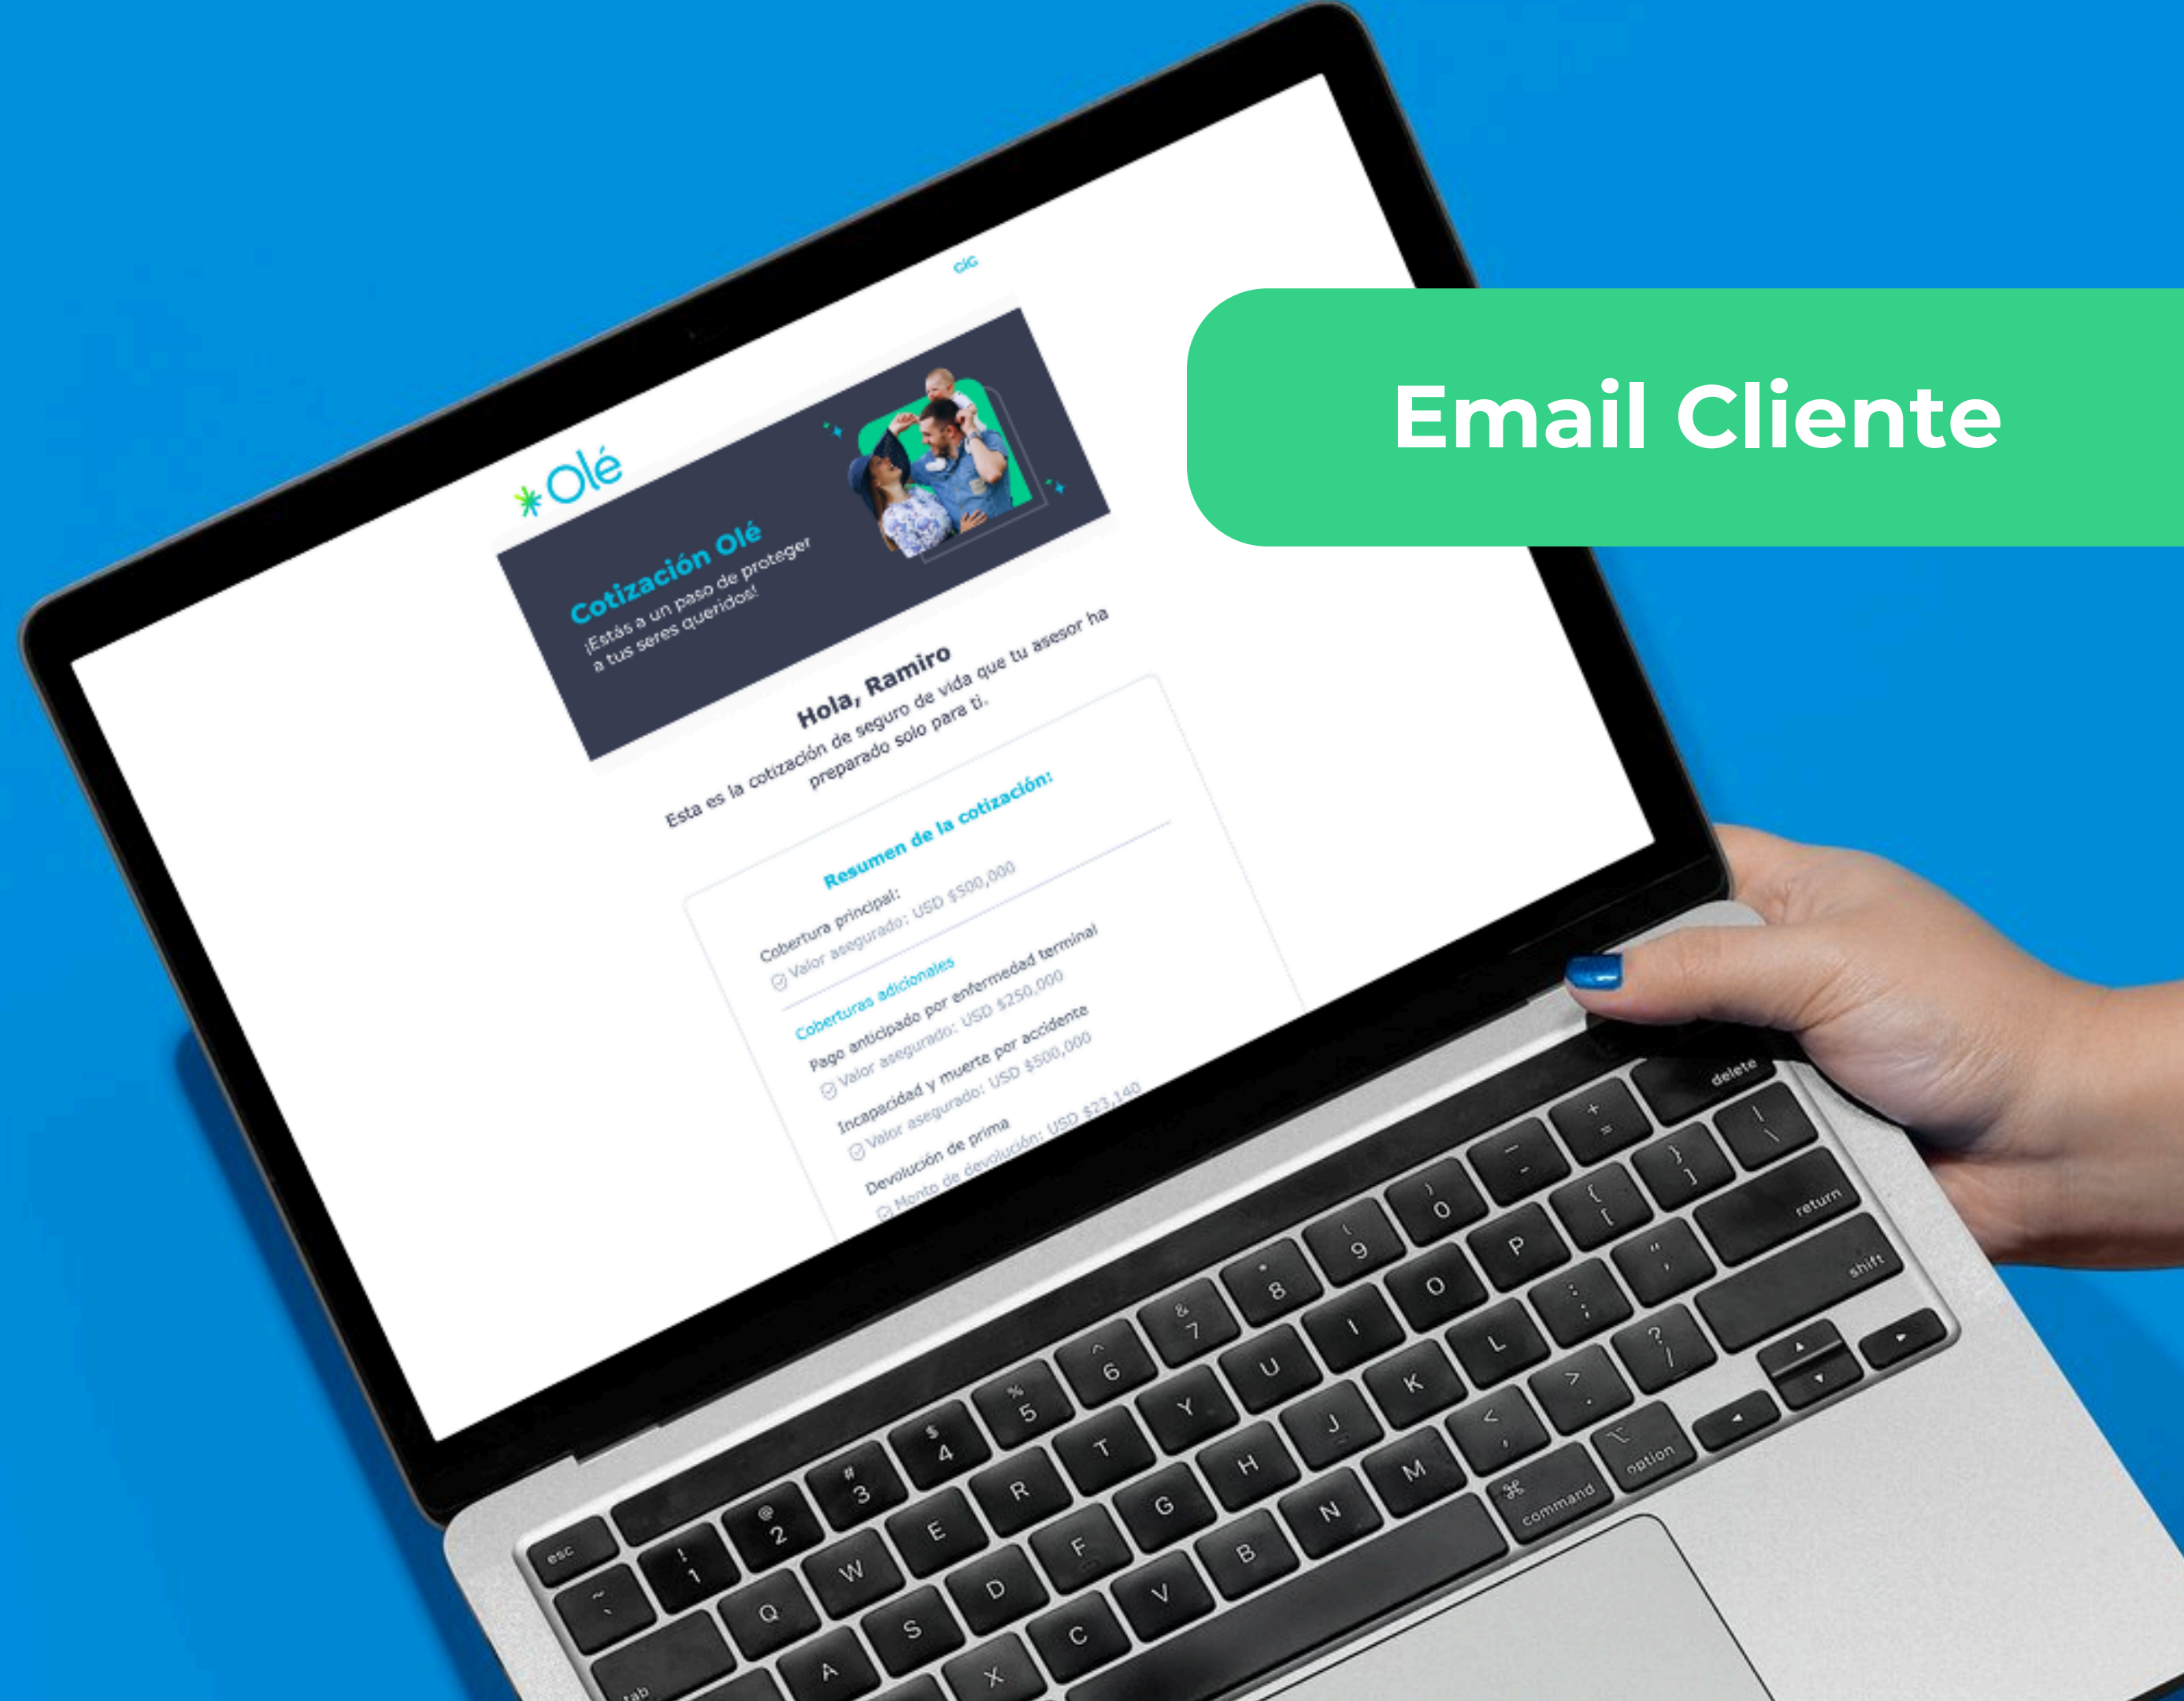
Email Cliente

Olé

GIG

Cotización Olé
¡Estás a un paso de proteger a tus seres queridos!

Hola, Ramiro
Esta es la cotización de seguro de vida que tu asesor ha preparado solo para ti.

Resumen de la cotización:

Cobertura principal:
Valor asegurado: USD $500,000

Coberturas adicionales
Pago anticipado por enfermedad terminal
Valor asegurado: USD $250,000
Incapacidad y muerte por accidente
Valor asegurado: USD $500,000
Devolución de prima
Monto de devolución: USD $23,140

esc
~ `
! 1
@ 2
# 3
$ 4
% 5
^ 6
& 7
* 8
( 9
) 0
_ -
+ =
delete
tab
Q
W
E
R
T
Y
U
I
O
P
{ [
} ]
| \
A
S
D
F
G
H
J
K
L
: ;
" '
return
X
C
V
B
N
M
< ,
> .
? /
shift
⌘ command
⌥ option
▲
▼
◀
▶